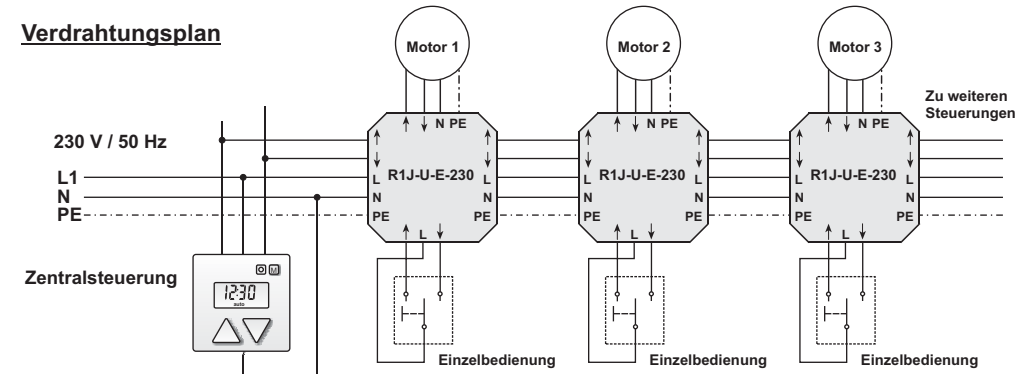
Verdrahtungsplan

Motor 1

Motor 2

Motor 3

Zu weiteren Steuerungen

230 V / 50 Hz

L1
N
PE

↑ ↓ N PE

↑ ↓ N PE

↑ ↓ N PE

↑ ↓ L N PE R1J-U-E-230 ↑ ↓ L N PE

↑ ↓ L N PE R1J-U-E-230 ↑ ↓ L N PE

↑ ↓ L N PE R1J-U-E-230 ↑ ↓ L N PE

↑ L ↓

↑ L ↓

↑ L ↓

Zentralsteuerung

M

12:30
auto

Einzelbedienung

Einzelbedienung

Einzelbedienung